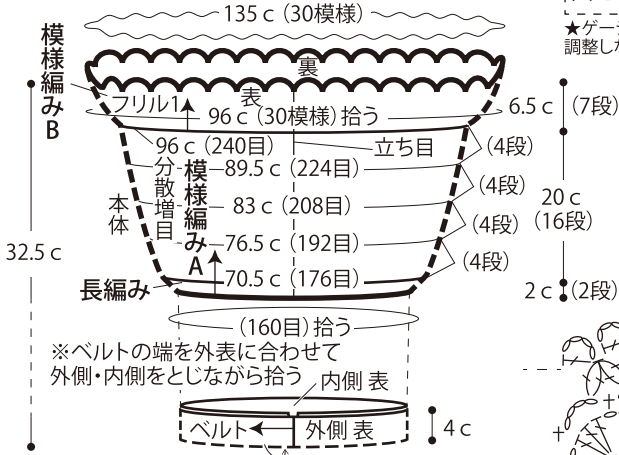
135 c (30模様)

★ゲー
調整し

模様編みB

裏

表

フリル1

96 c (30模様) 拾う

6.5 c (7段)

96 c (240目)

立ち目

(4段)

分散増目

模様編みA

89.5 c (224目)

(4段)

本体

83 c (208目)

20 c (16段)

(4段)

32.5 c

76.5 c (192目)

(4段)

70.5 c (176目)

長編み

2 c (2段)

(160目) 拾う

※ベルトの端を外表に合わせて外側・内側をとじながら拾う

内側 表

ベルト

外側 表

4 c